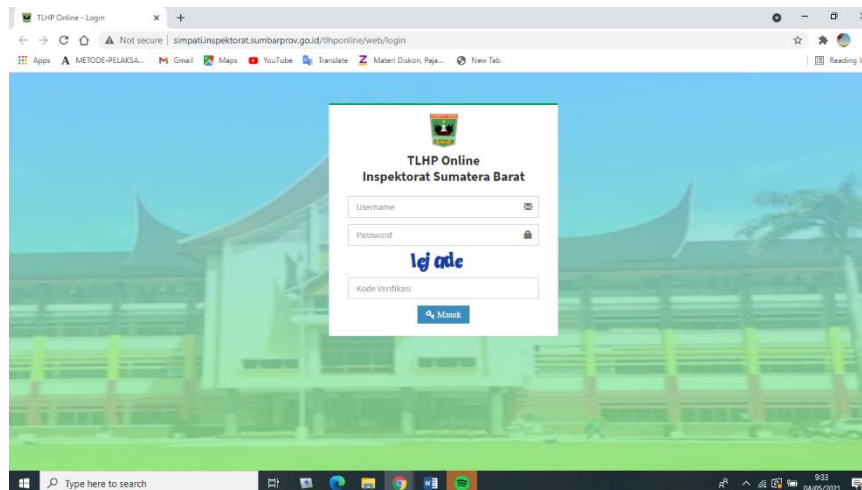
TLHP Online - Login × +

Not secure | simpati.inspektorat.sumbarprov.go.id/tlhponline/web/login

Apps METODE-PELAKSA... Gmail Maps YouTube Translate Materi Diskon, Paja... New Tab

Reading l

TLHP Online
Inspektorat Sumatera Barat

Username

Password

lej ade

Kode Verifikasi

Masuk

Type here to search

9:33
04/05/2021